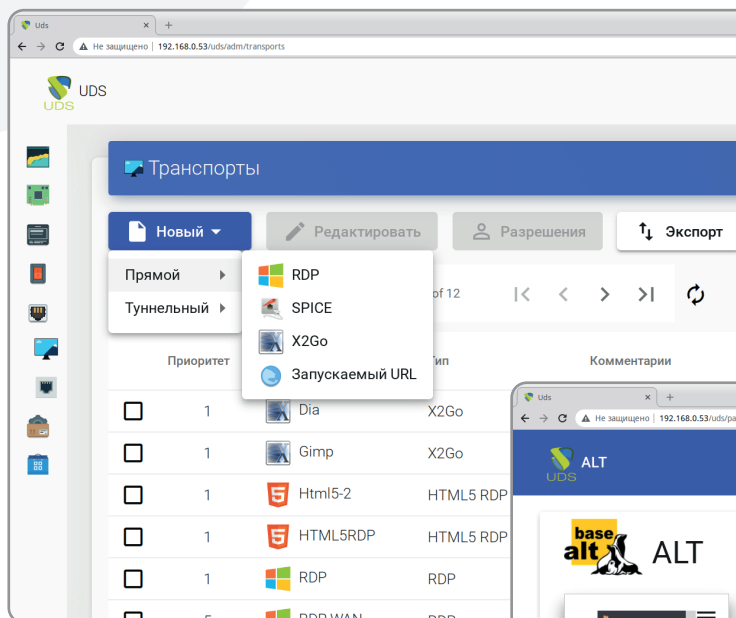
Uds
Не защищено | 192.168.0.53/uds/adm/transports
UDS
UDS
Транспорты
Новый
Редактировать
Разрешения
Экспорт
Прямой
Туннельный
RDP
SPICE
X2Go
Запускаемый URL
of 12
Приоритет
Тип
Комментарии
1 Dia X2Go
1 Gimp X2Go
1 Html5-2 HTML5 RDP
1 HTML5RDP HTML5 RDP
1 RDP RDP
RDP WAN
Uds
Не защищено | 192.168.0.53/uds/pa
UDS
ALT
base alt
ALT